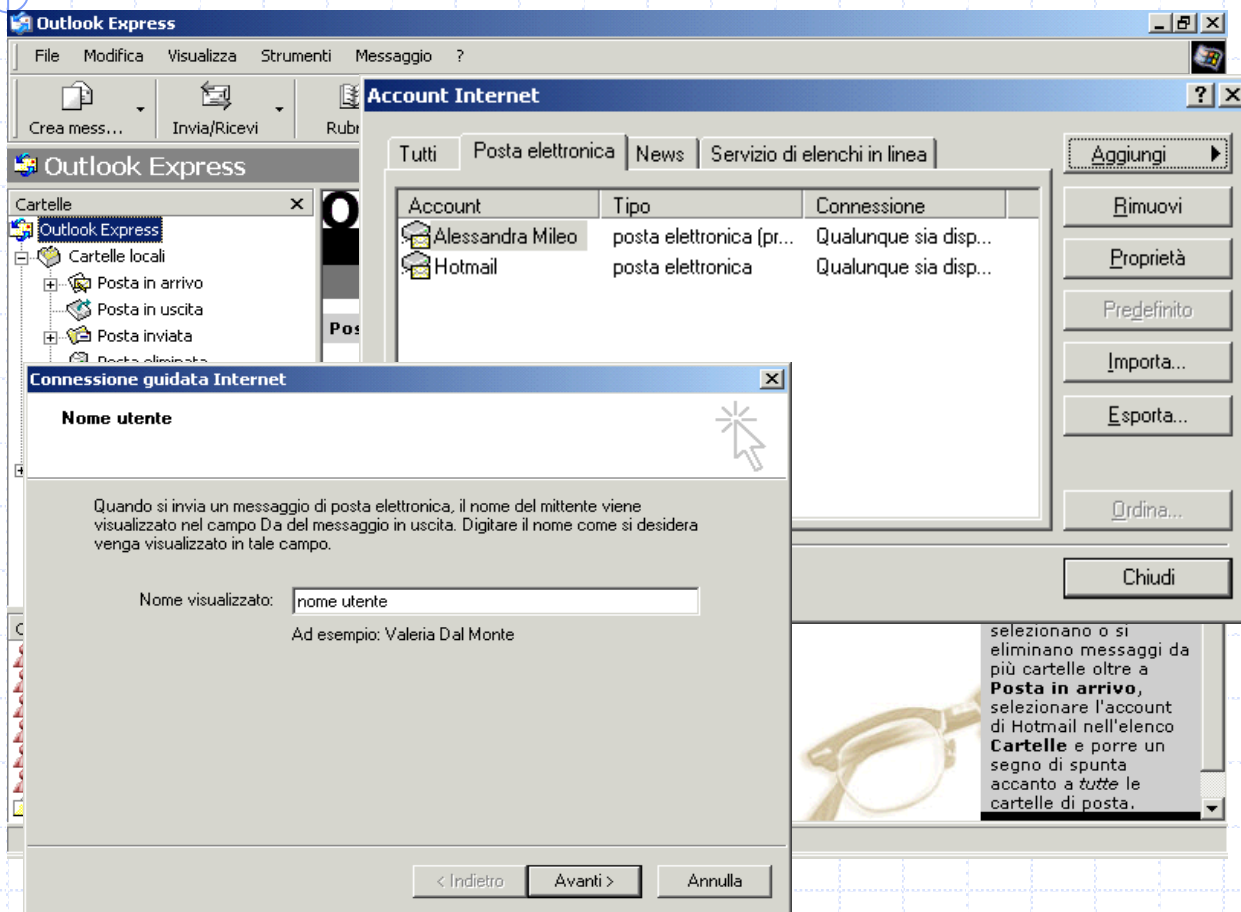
Outlook Express

File Modifica Visualizza Strumenti Messaggio ?

Crea mess... Invia/Ricevi Rubr

Outlook Express

Cartelle ×

Outlook Express
Cartelle locali
Posta in arrivo
Posta in uscita
Posta inviata

Pos

Account Internet

? ×

Tutti | Posta elettronica | News | Servizio di elenchi in linea

| Account | Tipo | Connessione |
|---|---|---|
| Alessandra Mileo | posta elettronica (pr... | Qualunque sia disp... |
| Hotmail | posta elettronica | Qualunque sia disp... |

Aggiungi
Rimuovi
Proprietà
Predefinito
Importa...
Esporta...
Ordina...
Chiudi

Connessione guidata Internet ×

Nome utente

Quando si invia un messaggio di posta elettronica, il nome del mittente viene visualizzato nel campo Da del messaggio in uscita. Digitare il nome come si desidera venga visualizzato in tale campo.

Nome visualizzato: nome utente

Ad esempio: Valeria Dal Monte

< Indietro Avanti > Annulla

selezionano o si eliminano messaggi da più cartelle oltre a **Posta in arrivo**, selezionare l'account di Hotmail nell'elenco **Cartelle** e porre un segno di spunta accanto a *tutte* le cartelle di posta.